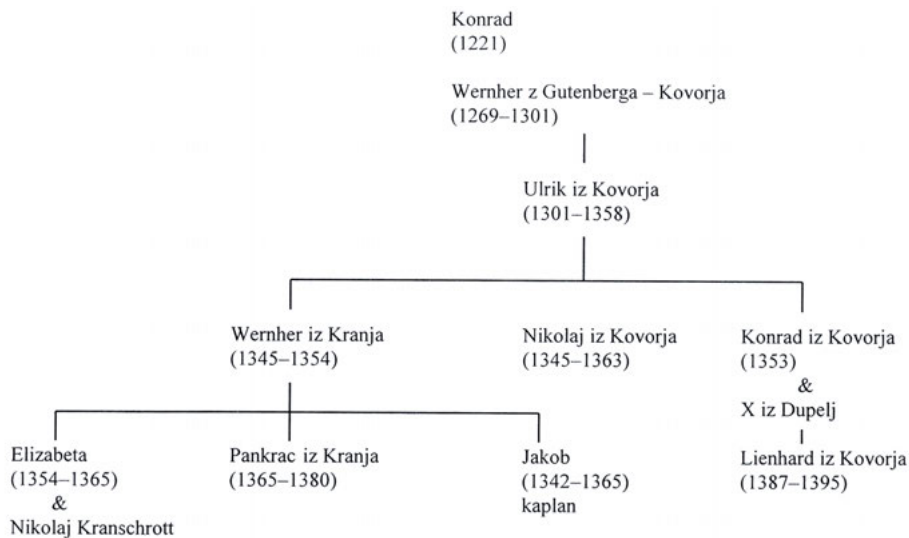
Konrad
(1221)

Wernher z Gutenberga – Kovorja
(1269–1301)

Ulrik iz Kovorja
(1301–1358)

Wernher iz Kranja
(1345–1354)

Nikolaj iz Kovorja
(1345–1363)

Konrad iz Kovorja
(1353)
&
X iz Dupelj

Lienhard iz Kovorja
(1387–1395)

Elizabeta
(1354–1365)
&
Nikolaj Kranschrott

Pankrac iz Kranja
(1365–1380)

Jakob
(1342–1365)
kaplan